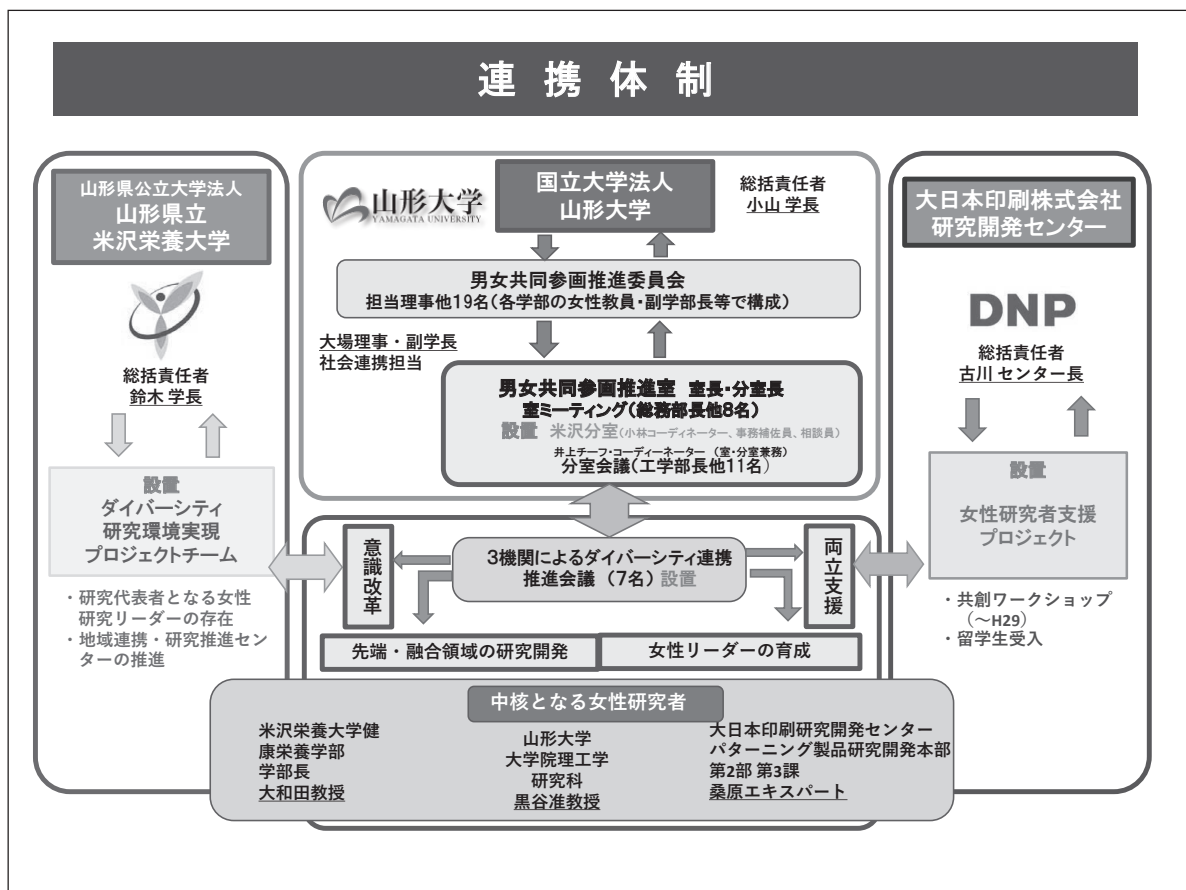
連携体制

山形県公立大学法人
山形県立
米沢栄養大学

総括責任者
鈴木 学長

設置
ダイバーシティ
研究環境実現
プロジェクトチーム

・研究代表者となる女性研究リーダーの存在
・地域連携・研究推進センターの推進

山形大学
YAMAGATA UNIVERSITY

国立大学法人
山形大学

総括責任者
小山 学長

男女共同参画推進委員会
担当理事他19名(各学部の女性教員・副学部長等で構成)

大場理事・副学長
社会連携担当

男女共同参画推進室 室長・分室長
室ミーティング(総務部長他8名)
設置 米沢分室(小林コーディネーター、事務補佐員、相談員)
井上チーフ・コーディネーター(室・分室兼務)
分室会議(工学部長他11名)

大日本印刷株式会社
研究開発センター

DNP

総括責任者
古川 センター長

設置
女性研究者支援
プロジェクト

・共創ワークショップ(～H29)
・留学生受入

意識改革

3機関によるダイバーシティ連携推進会議 (7名) 設置

両立支援

先端・融合領域の研究開発

女性リーダーの育成

中核となる女性研究者

米沢栄養大学健康栄養学部
学部長
大和田教授

山形大学
大学院理工学
研究科
黒谷准教授

大日本印刷研究開発センター
パターニング製品研究開発本部
第2部 第3課
桑原エキスパート